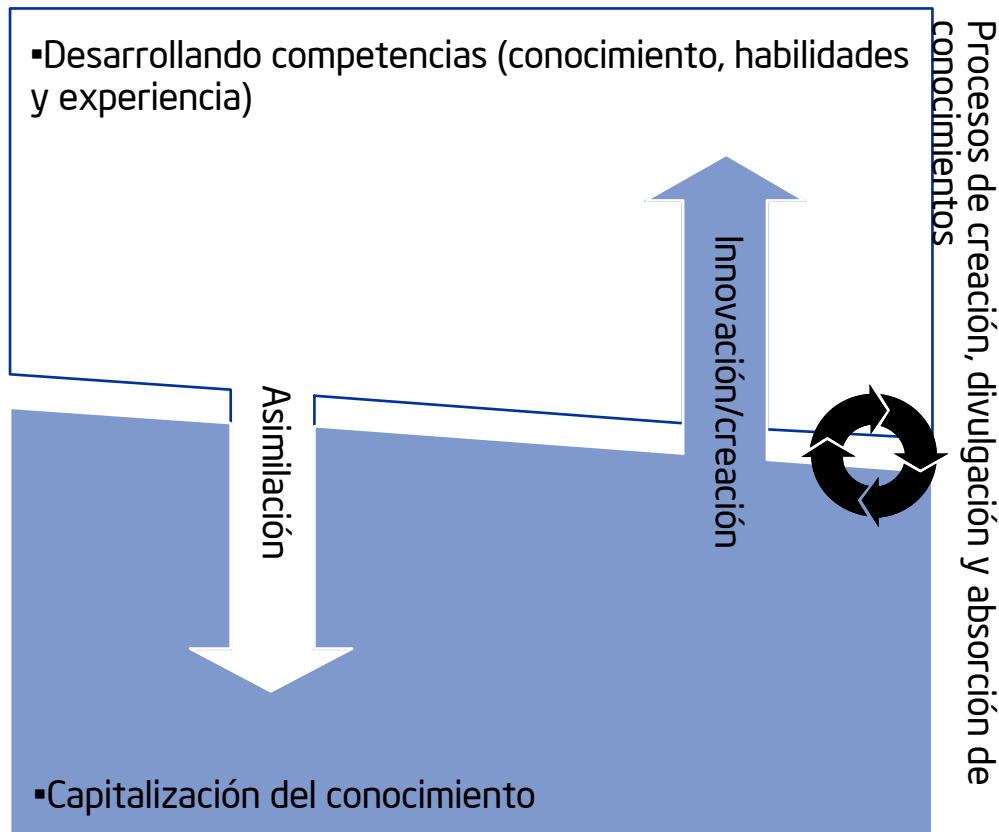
▪Desarrollando competencias (conocimiento, habilidades y experiencia)

Innovación/creación

Asimilación

Procesos de creación, divulgación y absorción de conocimientos

▪Capitalización del conocimiento